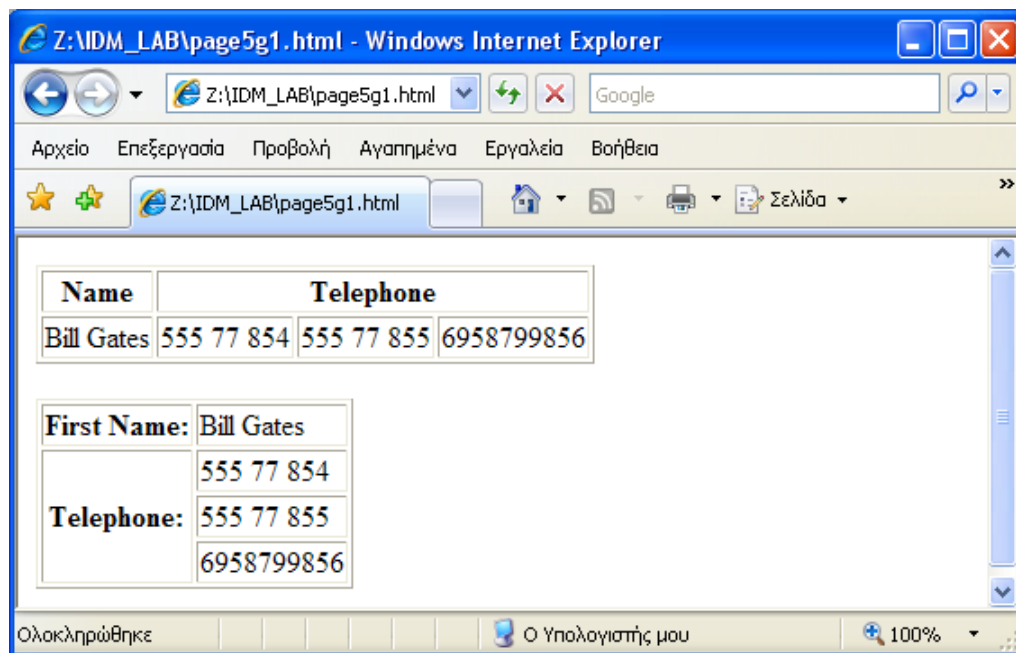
Z:\IDM_LAB\page5g1.html - Windows Internet Explorer

Z:\IDM_LAB\page5g1.html

Google

Αρχείο Επεξεργασία Προβολή Αγαπημένα Εργαλεία Βοήθεια

Z:\IDM_LAB\page5g1.html

Σελίδα

| Name | Telephone | | |
|---|---|---|---|
| Bill Gates | 555 77 854 | 555 77 855 | 6958799856 |

| First Name: | Bill Gates |
|---|---|
| Telephone: | 555 77 854 |
| | 555 77 855 |
| | 6958799856 |

Ολοκληρώθηκε

Ο Υπολογιστής μου

100%